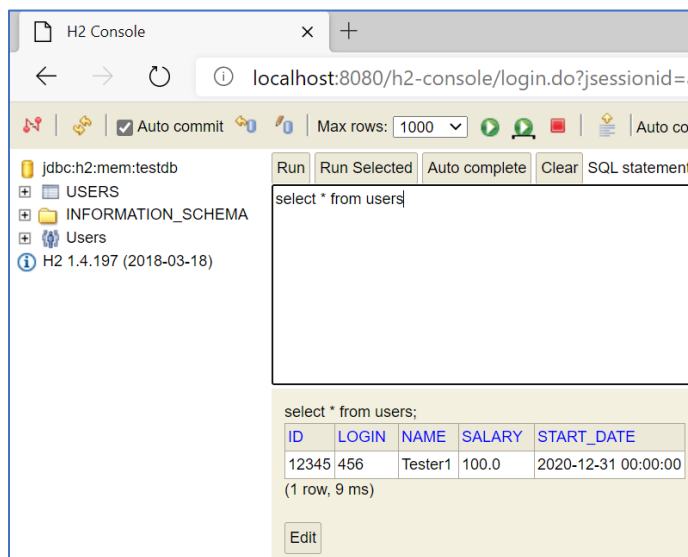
H2 Console ×  +

localhost:8080/h2-console/login.do?jsessionid=

Auto commit  Max rows: 1000  Auto co

jdbc:h2:mem:testdb
USERS
INFORMATION_SCHEMA
Users
H2 1.4.197 (2018-03-18)

Run  Run Selected  Auto complete  Clear  SQL statement

select * from users

select * from users;

| ID | LOGIN | NAME | SALARY | START_DATE |
|---|---|---|---|---|
| 12345 | 456 | Tester1 | 100.0 | 2020-12-31 00:00:00 |

(1 row, 9 ms)

Edit